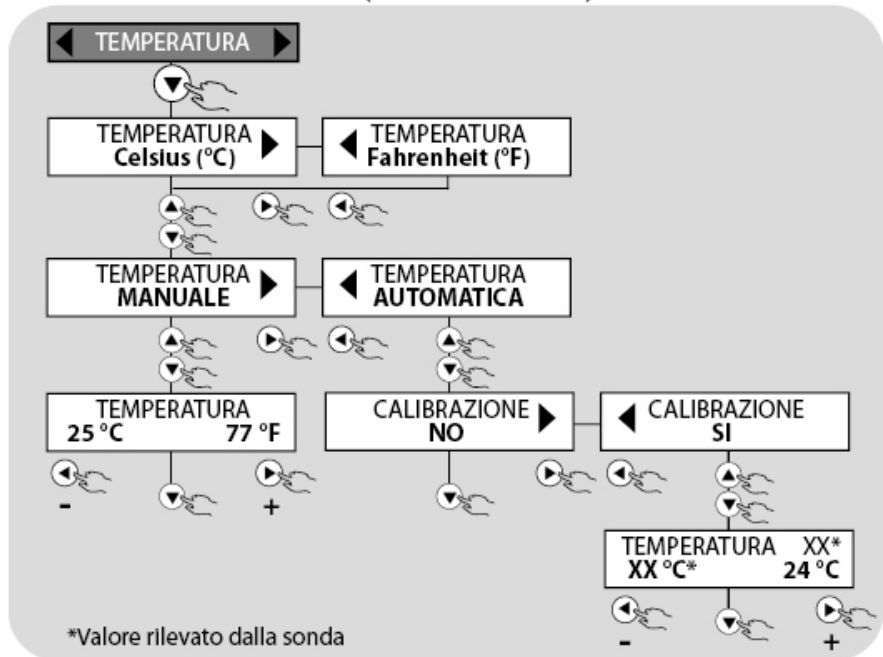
TEMPERATURA

TEMPERATURA
Celsius (°C)

TEMPERATURA
Fahrenheit (°F)

TEMPERATURA
MANUALE

TEMPERATURA
AUTOMATICA

TEMPERATURA
25 °C 77 °F

-

+

CALIBRAZIONE
NO

CALIBRAZIONE
SI

TEMPERATURA XX*
XX °C* 24 °C

-

+

*Valore rilevato dalla sonda